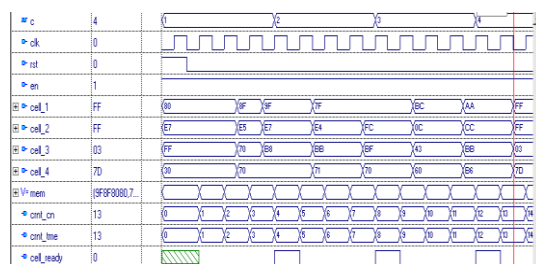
| | | |
|---|---|---|
| c | 4 | 1 2 3 4 |
| clk | 0 | |
| rst | 0 | |
| en | 1 | |
| cell_1 | FF | 80 9F 9F 7F BC AA FF |
| cell_2 | FF | E7 E5 E7 E4 FC 0C CC FF |
| cell_3 | 03 | FF 70 B8 BB BF 43 BB 03 |
| cell_4 | 7D | 30 70 71 70 60 B6 7D |
| mem | {9F8F8080,7... | |
| cnnt_cn | 13 | 0 1 2 3 4 5 6 7 8 9 10 11 12 13 14 |
| cnnt_tme | 13 | 0 1 2 3 4 5 6 7 8 9 10 11 12 13 14 |
| cell_ready | 0 | |